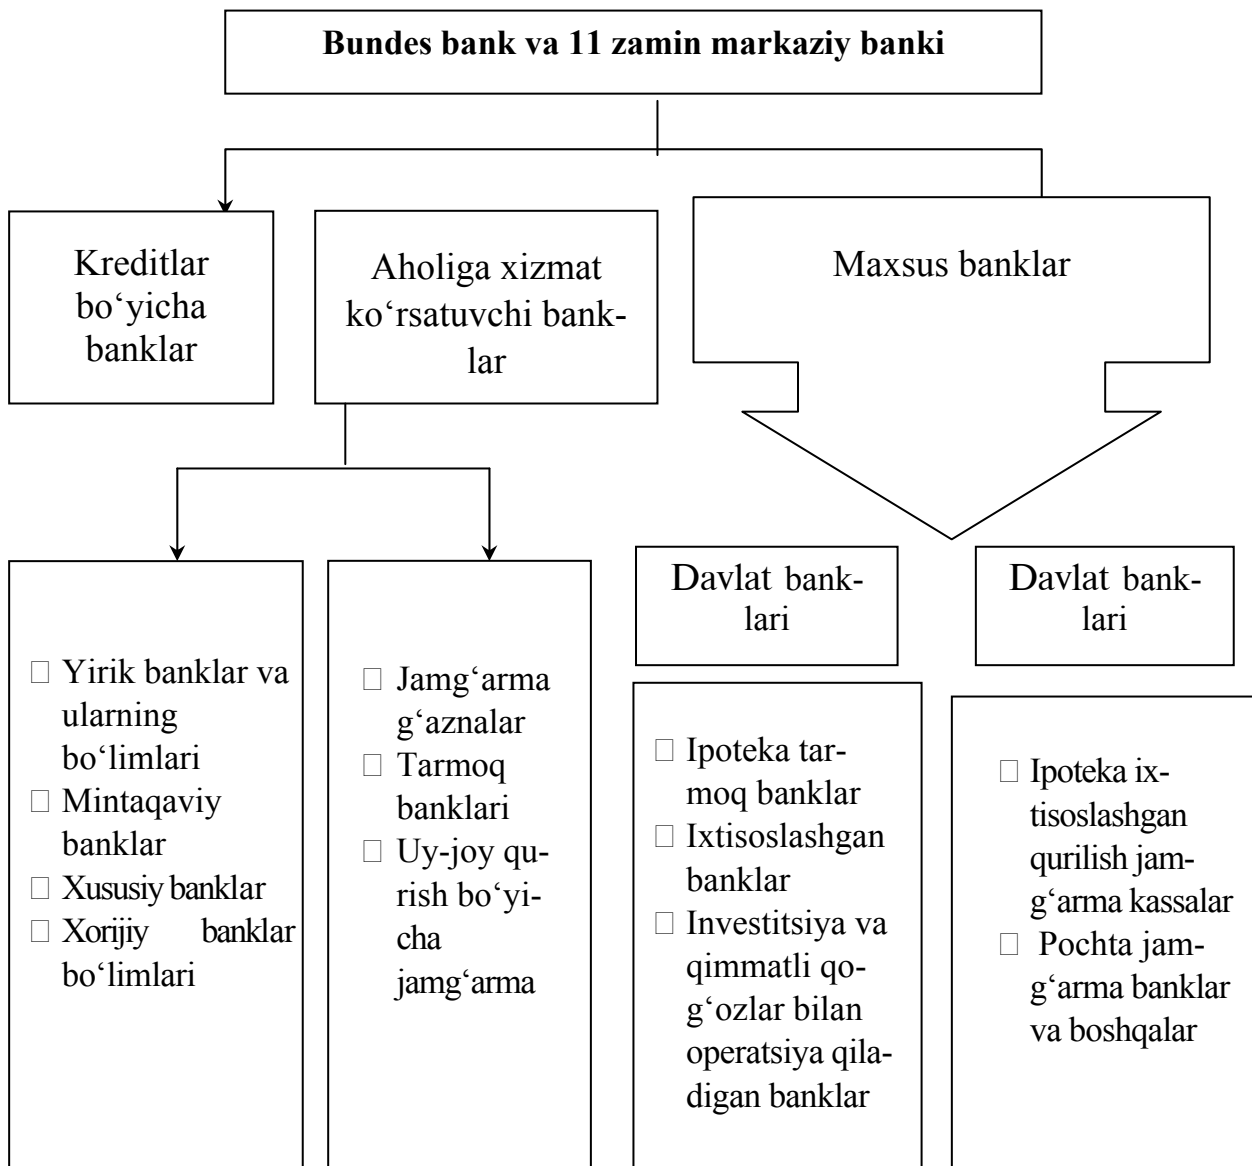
Bundes bank va 11 zamin markaziy banki

Kreditlar bo‘yicha banklar

Aholiga xizmat ko‘rsatuvchi banklar

Maxsus banklar

Davlat banklari

Davlat banklari

□ Yirik banklar va ularning bo‘limlari
□ Mintaqaviy banklar
□ Xususiy banklar
□ Xorijiy banklar bo‘limlari

□ Jamg‘arma g‘aznalar
□ Tarmoq banklari
□ Uy-joy qurish bo‘yicha jamg‘arma

□ Ipoteka tarmoq banklar
□ Ixtisoslashgan banklar
□ Investitsiya va qimmatli qog‘ozlar bilan operatsiya qiladigan banklar

□ Ipoteka ixtisoslashgan qurilish jamg‘arma kassalar
□ Pochta jamg‘arma banklar va boshqalar